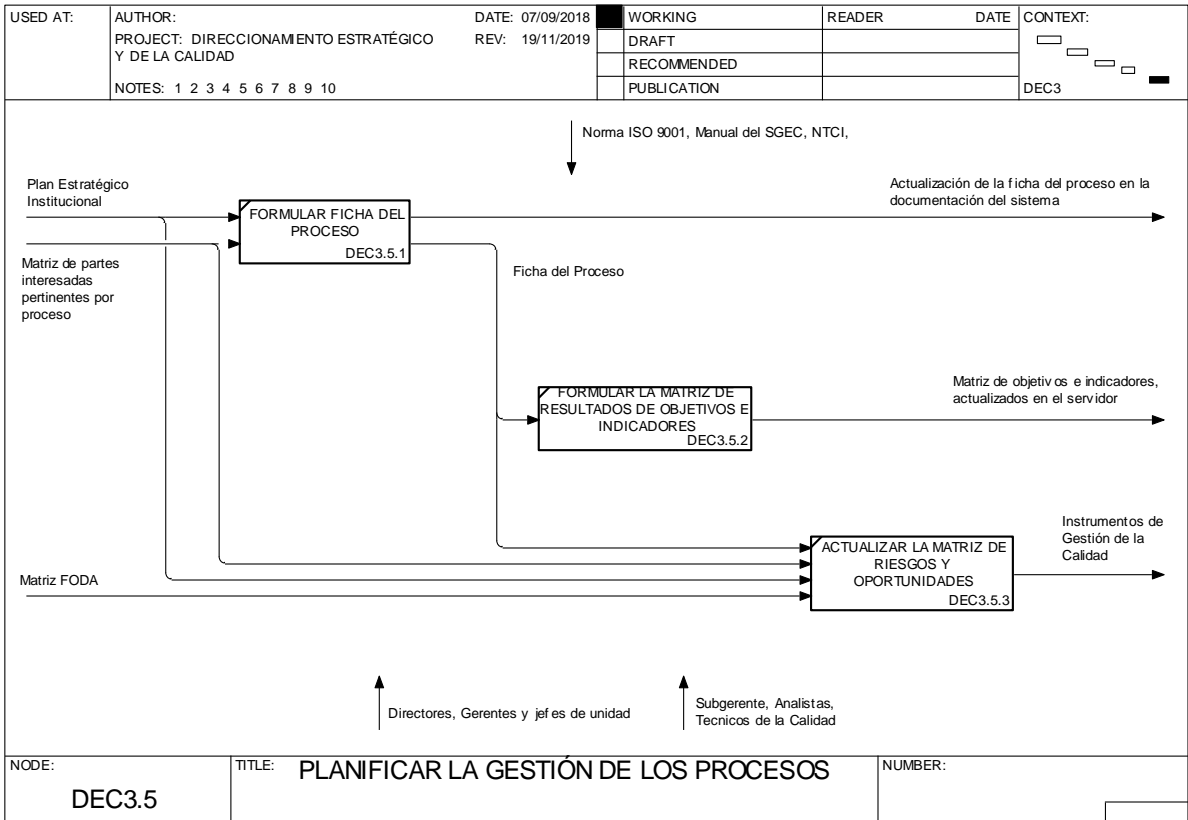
| USED AT: | AUTHOR: | DATE: 07/09/2018 | | WORKING | READER | DATE | CONTEXT: |
|---|---|---|---|---|---|---|---|
| | PROJECT: DIRECCIONAMIENTO ESTRATÉGICO Y DE LA CALIDAD | REV: 19/11/2019 | | DRAFT | | | |
| | | | | RECOMMENDED | | | |
| | NOTES: 1 2 3 4 5 6 7 8 9 10 | | | PUBLICATION | | | DEC3 |

Norma ISO 9001, Manual del SGEC, NTCI,

Plan Estratégico Institucional

Matriz de partes interesadas pertinentes por proceso

FORMULAR FICHA DEL PROCESO
DEC3.5.1

Actualización de la ficha del proceso en la documentación del sistema

Ficha del Proceso

FORMULAR LA MATRIZ DE RESULTADOS DE OBJETIVOS E INDICADORES
DEC3.5.2

Matriz de objetivos e indicadores, actualizados en el servidor

Matriz FODA

ACTUALIZAR LA MATRIZ DE RIESGOS Y OPORTUNIDADES
DEC3.5.3

Instrumentos de Gestión de la Calidad

Directores, Gerentes y jefes de unidad

Subgerente, Analistas, Tecnicos de la Calidad

NODE: DEC3.5

TITLE: PLANIFICAR LA GESTIÓN DE LOS PROCESOS

NUMBER: